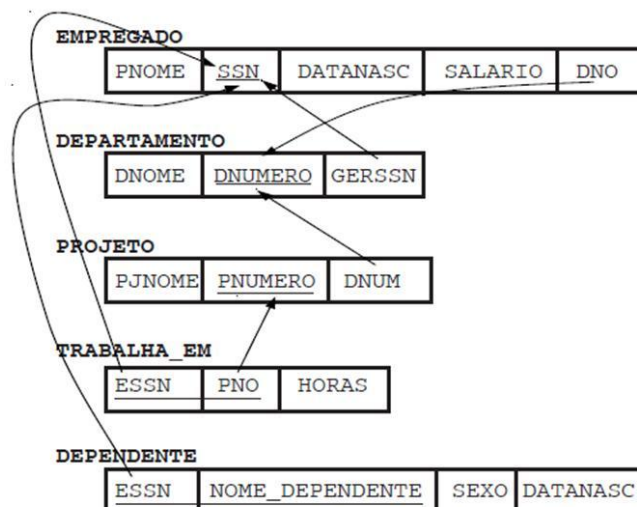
EMPREGADO

| PNOME | SSN | DATANASC | SALARIO | DNO |
|---|---|---|---|---|

DEPARTAMENTO

| DNOME | DNUMERO | GERSSN |
|---|---|---|

PROJETO

| PJNOME | PNUMERO | DNUM |
|---|---|---|

TRABALHA_EM

| ESSN | PNO | HORAS |
|---|---|---|

DEPENDENTE

| ESSN | NOME_DEPENDENTE | SEXO | DATANASC |
|---|---|---|---|